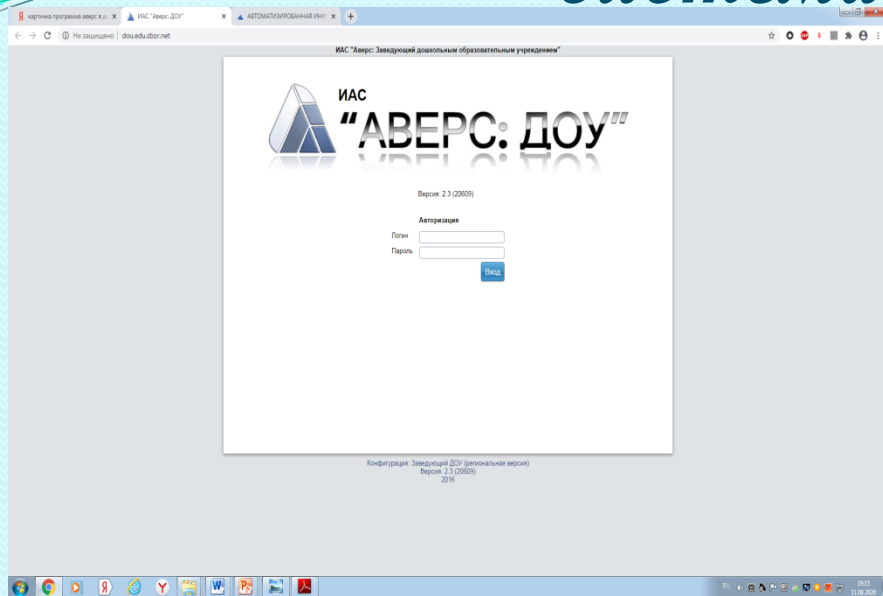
картинка программа аверс в д ×
ИАС "Аверс: ДОУ" ×
АВТОМАТИЗИРОВАННАЯ ИН ×
Не защищено | dou.edu.sbor.net

ИАС "Аверс: Заведующий дошкольным образовательным учреждением"

ИАС
"АВЕРС: ДОУ"

Версия: 2.3 (20609)

Авторизация

Логин
Пароль
Вход

Конфигурация: Заведующий ДОУ (региональная версия)
Версия: 2.3 (20609)
2016

RU
19:15
11.06.2020